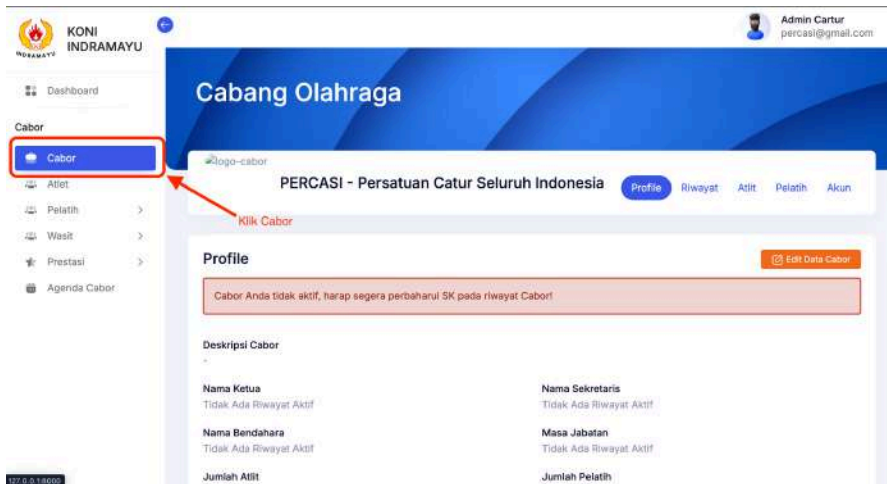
KONI INDRAMAYU

INDRAMAYU

Admin Cartur
percasi@gmail.com

Dashboard

Cabor

Cabor

Atlet

Pelatih

Wasit

Prestasi

Agenda Cabor

Cabang Olahraga

logo-cabor

PERCASI - Persatuan Catur Seluruh Indonesia

Profile Riwayat Atlit Pelatih Akun

Klik Cabor

Profile

Edit Data Cabor

Cabor Anda tidak aktif, harap segera perbaharui SK pada riwayat Cabor!

Deskripsi Cabor
-

Nama Ketua
Tidak Ada Riwayat Aktif

Nama Sekretaris
Tidak Ada Riwayat Aktif

Nama Bendahara
Tidak Ada Riwayat Aktif

Masa Jabatan
Tidak Ada Riwayat Aktif

Jumlah Atlit

Jumlah Pelatih

127.0.0.1:8000